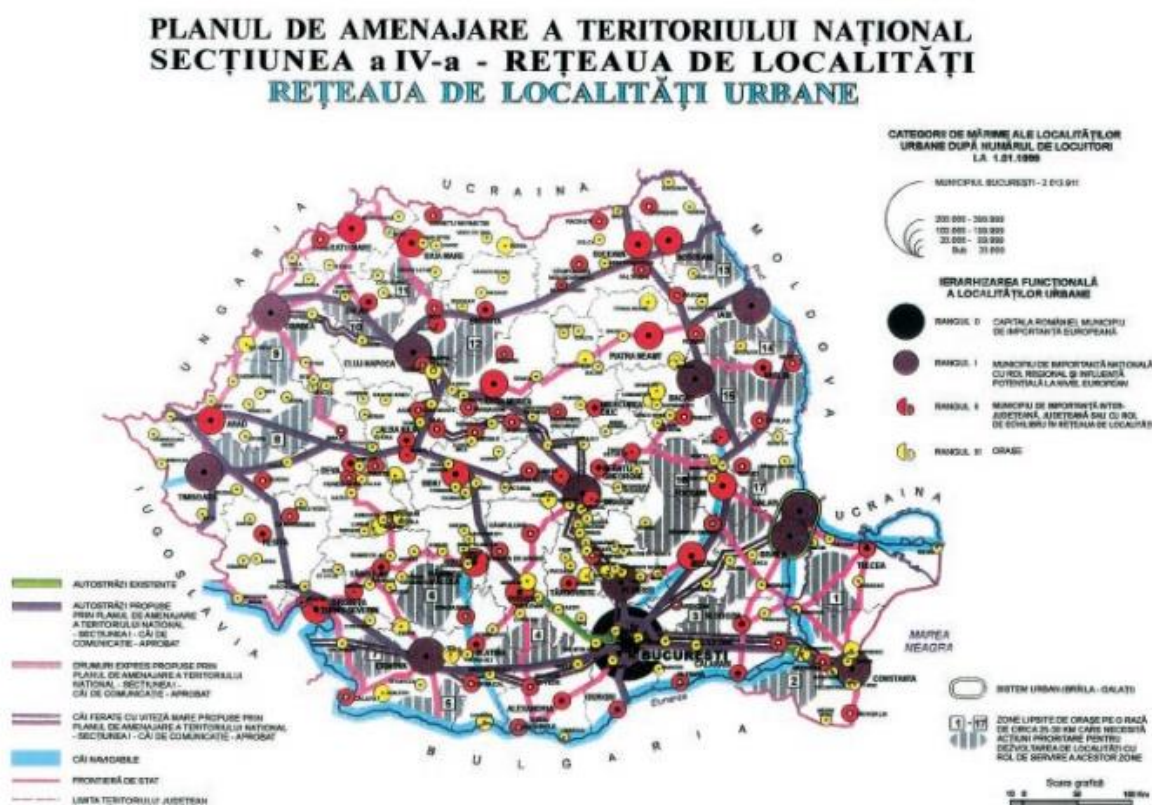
PLANUL DE AMENAJARE A TERITORIULUI NAȚIONAL
SECȚIUNEA a IV-a - REȚEAUA DE LOCALITĂȚI
REȚEAUA DE LOCALITĂȚI URBANE

CATEGORII DE MĂRIME ALE LOCALITĂȚILOR URBANE DUPĂ NUMĂRUL DE LOCUITORI LA 1.01.1999

MUNICIPIUL BUCUREȘTI - 2 013 911

200 000 - 300 000
100 000 - 199 999
20 000 - 99 999
Sub 20 000

IERARHIZAREA FUNCȚIONALĂ A LOCALITĂȚILOR URBANE

RANGUL 0 CAPITALA ROMÂNIEI, MUNICIPIU DE IMPORTANȚĂ EUROPEANĂ

RANGUL I MUNICIPII DE IMPORTANȚĂ NAȚIONALĂ CU ROL REGIONAL ȘI INFLUENȚĂ POTENȚIALĂ LA NIVEL EUROPEAN

RANGUL II MUNICIPII DE IMPORTANȚĂ INTER-JUDEȚEANĂ, JUDEȚEANĂ SAU CU ROL DE ECHILIBRU ÎN REȚEAUA DE LOCALITĂȚI

RANGUL III ORAȘE

UCRAINA
MOLDOVA
UCRAINA
UNGARIA
IUGOSLAVIA
BULGARIA
MAREA NEAGRA
Dunărea

SATU MARE
BAIA MARE
SUCEAVA
BOTOȘANI
IAȘI
ORADEA
CLUJ-NAPOCA
PIATRA NEAMȚ
BACĂU
ARAD
TIMIȘOARA
BUCUREȘTI
CONSTANȚA
TULCEA
CRAIOVA

AUTOSTRĂZI EXISTENTE

AUTOSTRĂZI PROPUSE PRIN PLANUL DE AMENAJARE A TERITORIULUI NAȚIONAL - SECȚIUNEA I - CĂI DE COMUNICAȚIE - APROBAT

DRUMURI EXPRES PROPUSE PRIN PLANUL DE AMENAJARE A TERITORIULUI NAȚIONAL - SECȚIUNEA I - CĂI DE COMUNICAȚIE - APROBAT

CĂI FERATE CU VITEZĂ MARE PROPUSE PRIN PLANUL DE AMENAJARE A TERITORIULUI NAȚIONAL - SECȚIUNEA I - CĂI DE COMUNICAȚIE - APROBAT

CĂI NAVIGABILE

FRONTIERĂ DE STAT

LIMITA TERITORIULUI JUDEȚEAN

SISTEM URBAN (BRĂILA - GALAȚI)

1 - 17 ZONE LIPSITE DE ORAȘE PE O RAZĂ DE CIRCA 25-30 KM CARE NECESITĂ ACȚIUNI PRIORITARE PENTRU DEZVOLTAREA DE LOCALITĂȚI CU ROL DE SERVIRE A ACESTOR ZONE

Scara grafică
10 0 50 100 Km